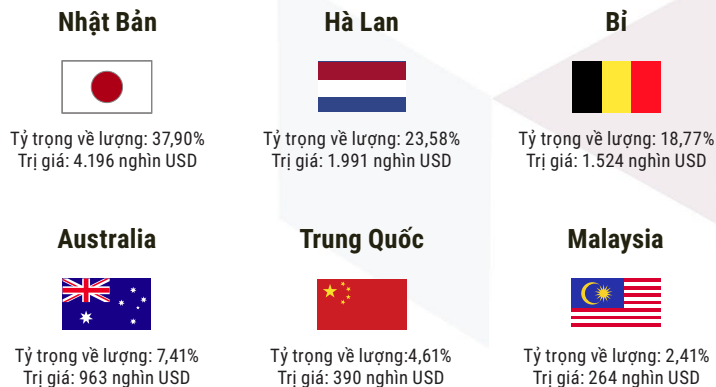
Nhật Bản

Tỷ trọng về lượng: 37,90%
Trị giá: 4.196 nghìn USD

Hà Lan

Tỷ trọng về lượng: 23,58%
Trị giá: 1.991 nghìn USD

Bỉ

Tỷ trọng về lượng: 18,77%
Trị giá: 1.524 nghìn USD

Australia

Tỷ trọng về lượng: 7,41%
Trị giá: 963 nghìn USD

Trung Quốc

Tỷ trọng về lượng:4,61%
Trị giá: 390 nghìn USD

Malaysia

Tỷ trọng về lượng: 2,41%
Trị giá: 264 nghìn USD